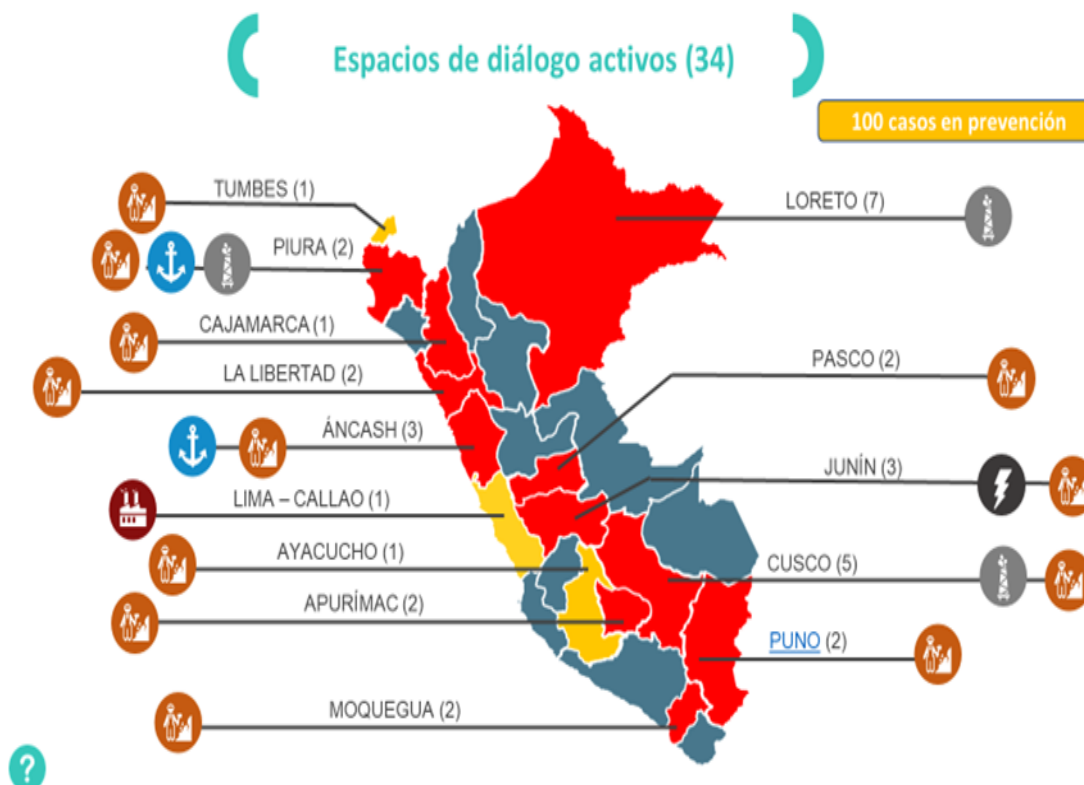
Espacios de diálogo activos (34)

100 casos en prevención

TUMBES (1)

PIURA (2)

CAJAMARCA (1)

LA LIBERTAD (2)

ÁNCASH (3)

LIMA – CALLAO (1)

AYACUCHO (1)

APURÍMAC (2)

MOQUEGUA (2)

LORETO (7)

PASCO (2)

JUNÍN (3)

CUSCO (5)

PUNO (2)

?